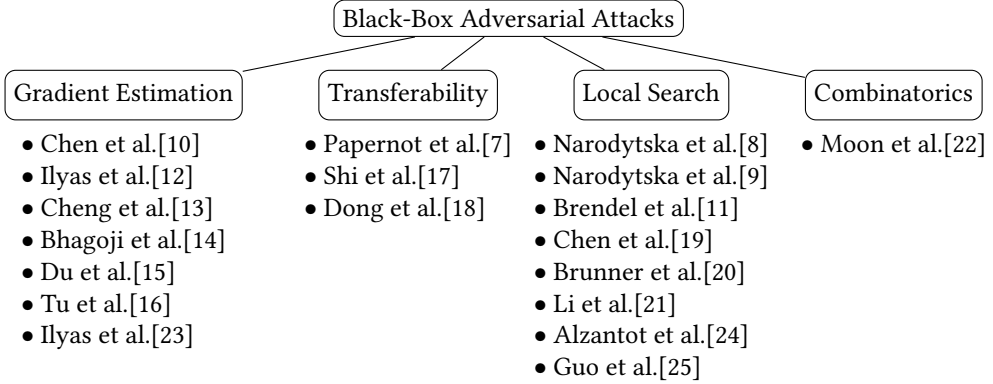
Black-Box Adversarial Attacks

Gradient Estimation

• Chen et al.[10]
• Ilyas et al.[12]
• Cheng et al.[13]
• Bhagoji et al.[14]
• Du et al.[15]
• Tu et al.[16]
• Ilyas et al.[23]

Transferability

• Papernot et al.[7]
• Shi et al.[17]
• Dong et al.[18]

Local Search

• Narodytska et al.[8]
• Narodytska et al.[9]
• Brendel et al.[11]
• Chen et al.[19]
• Brunner et al.[20]
• Li et al.[21]
• Alzantot et al.[24]
• Guo et al.[25]

Combinatorics

• Moon et al.[22]